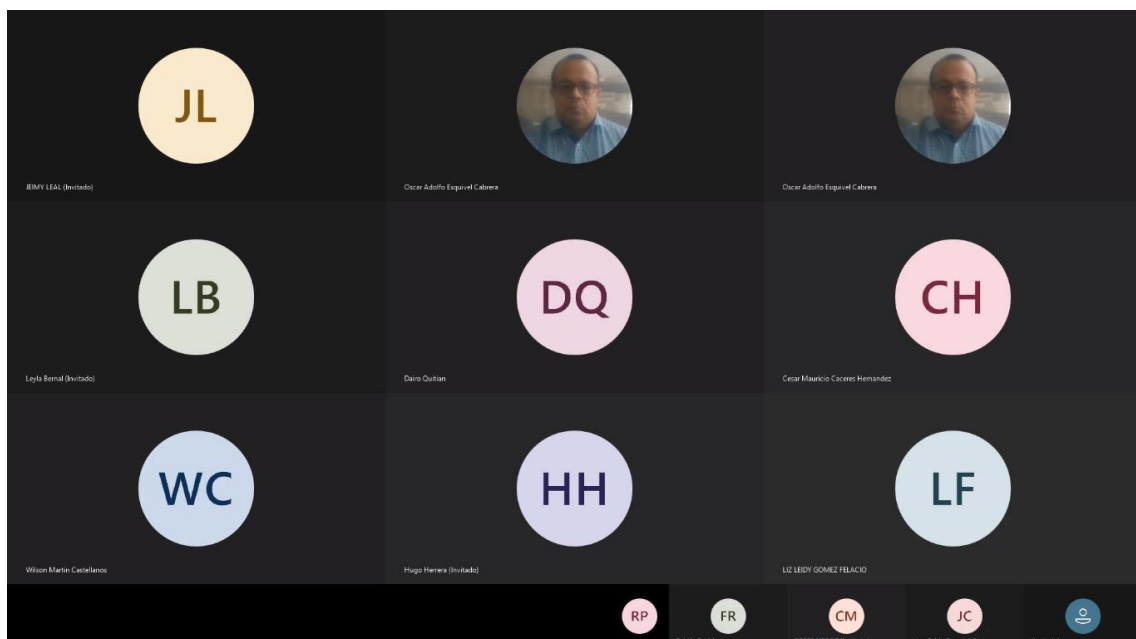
JL

JEIMY LEAL (Invitado)

Oscar Adolfo Esquivel Cabrera

Oscar Adolfo Esquivel Cabrera

LB

Leyla Bernal (Invitado)

DQ

Dairo Quitian

CH

Cesar Mauricio Caceres Hernandez

WC

Wilson Martin Castellanos

HH

Hugo Herrera (Invitado)

LF

LIZ LEIDY GOMEZ FELACIO

RP

FR

CM

JC